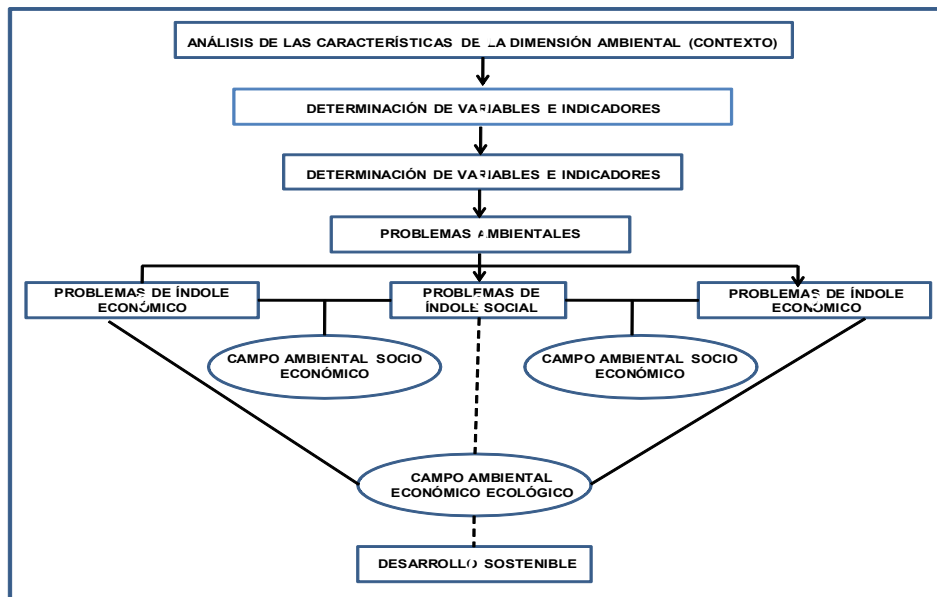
ANÁLISIS DE LAS CARACTERÍSTICAS DE LA DIMENSIÓN AMBIENTAL (CONTEXTO)

DETERMINACIÓN DE VARIABLES E INDICADORES

DETERMINACIÓN DE VARIABLES E INDICADORES

PROBLEMAS AMBIENTALES

PROBLEMAS DE ÍNDOLE ECONÓMICO

PROBLEMAS DE ÍNDOLE SOCIAL

PROBLEMAS DE ÍNDOLE ECONÓMICO

CAMPO AMBIENTAL SOCIO ECONÓMICO

CAMPO AMBIENTAL SOCIO ECONÓMICO

CAMPO AMBIENTAL ECONÓMICO ECOLÓGICO

DESARROLLO SOSTENIBLE